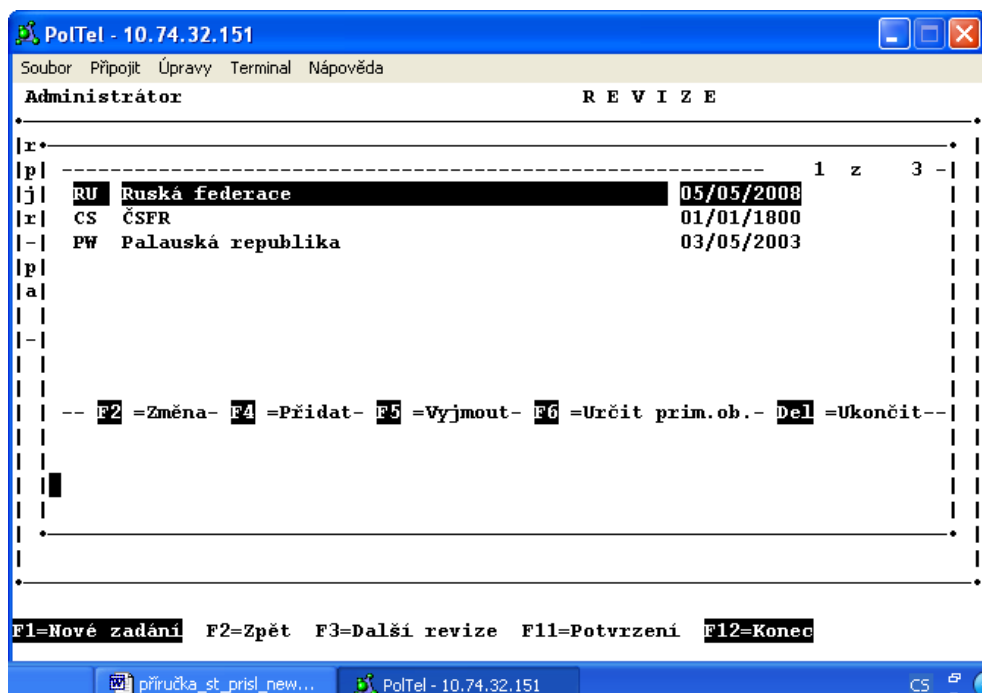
PolTel - 10.74.32.151

Soubor Připojit Úpravy Terminal Nápověda

Administrátor R E V I Z E

|r
|p| 1 z 3 -|
|j| RU Ruská federace 05/05/2008
|r| CS ČSFR 01/01/1800
|-| PW Palauská republika 03/05/2003
|p|
|a|

-- F2 =Změna- F4 =Přidat- F5 =Vyjmout- F6 =Určit prim.ob.- Del =Ukončit--

F1=Nové zadání F2=Zpět F3=Další revize F11=Potvrzení F12=Konec

příručka_st_prisl_new... PolTel - 10.74.32.151 CS